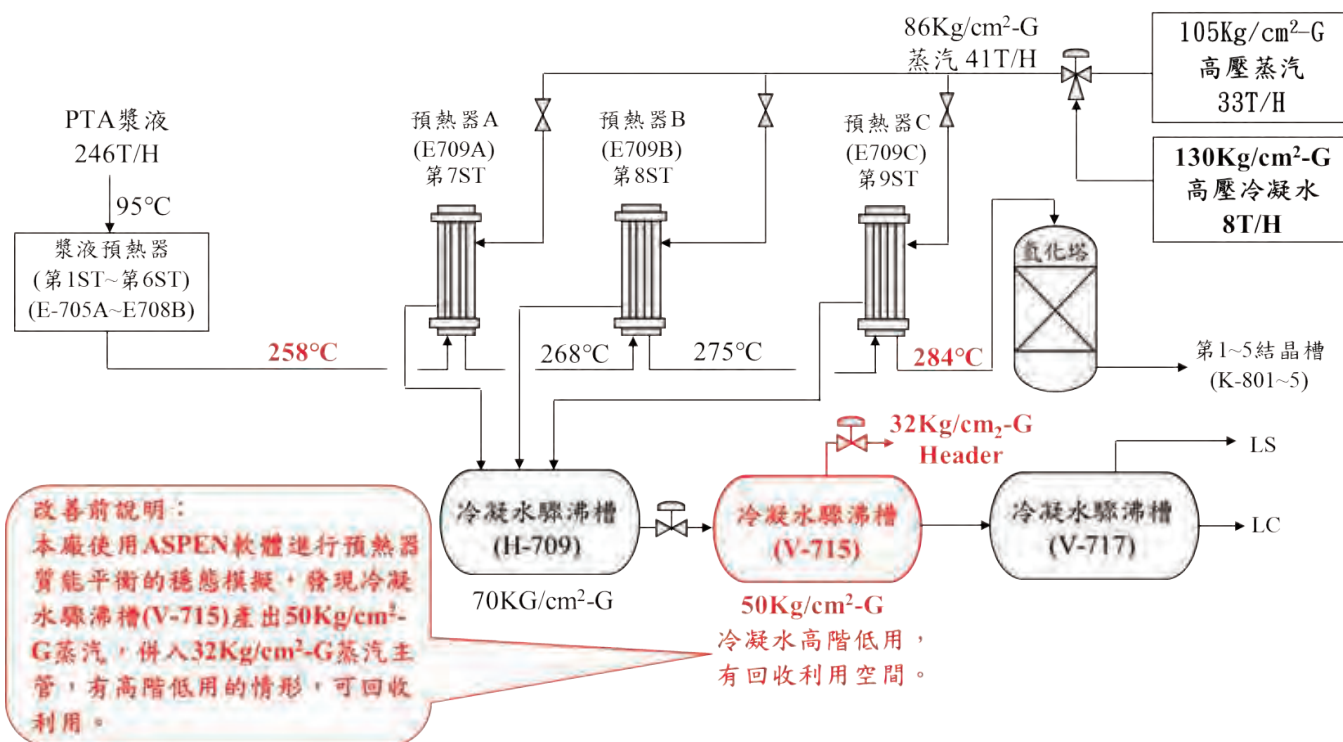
86Kg/cm$^2$-G
蒸汽 41T/H

105Kg/cm$^2$-G
高壓蒸汽
33T/H

130Kg/cm$^2$-G
高壓冷凝水
8T/H

PTA漿液
246T/H

95°C

漿液預熱器
(第1ST~第6ST)
(E-705A~E708B)

預熱器A
(E709A)
第7ST

預熱器B
(E709B)
第8ST

預熱器C
(E709C)
第9ST

氫化塔

258°C

268°C

275°C

284°C

第1~5結晶槽
(K-801~5)

32Kg/cm$_2$-G
Header

LS

LC

冷凝水驟沸槽
(H-709)

70KG/cm$^2$-G

冷凝水驟沸槽
(V-715)

50Kg/cm$^2$-G
冷凝水高階低用，
有回收利用空間。

冷凝水驟沸槽
(V-717)

改善前說明：
本廠使用ASPEN軟體進行預熱器質能平衡的穩態模擬，發現冷凝水驟沸槽(V-715)產出50Kg/cm$^2$-G蒸汽，併入32Kg/cm$^2$-G蒸汽主管，有高階低用的情形，可回收利用。